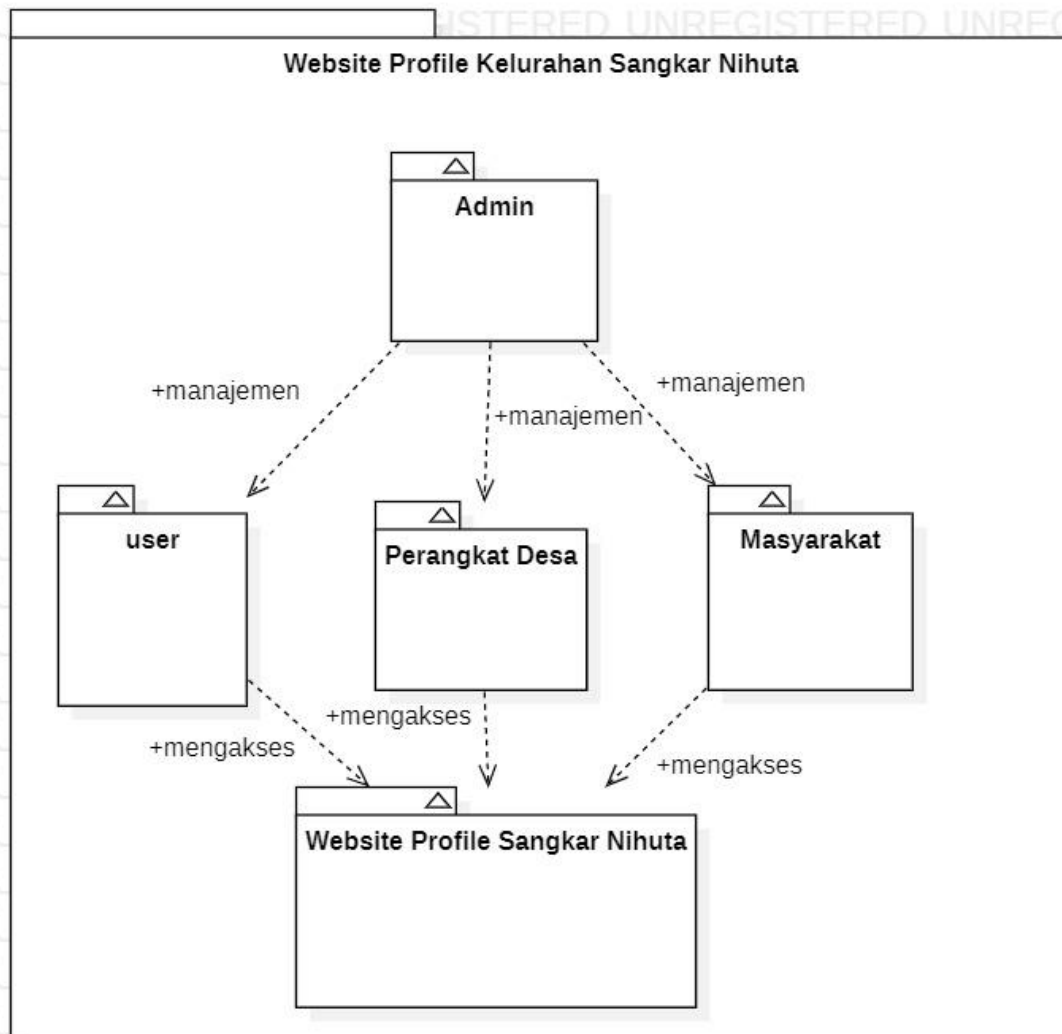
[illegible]ISTERED UNREGISTERED UNRE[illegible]

Website Profile Kelurahan Sangkar Nihuta

Admin

+manajemen

+manajemen

+manajemen

user

Perangkat Desa

Masyarakat

+mengakses

+mengakses

+mengakses

Website Profile Sangkar Nihuta